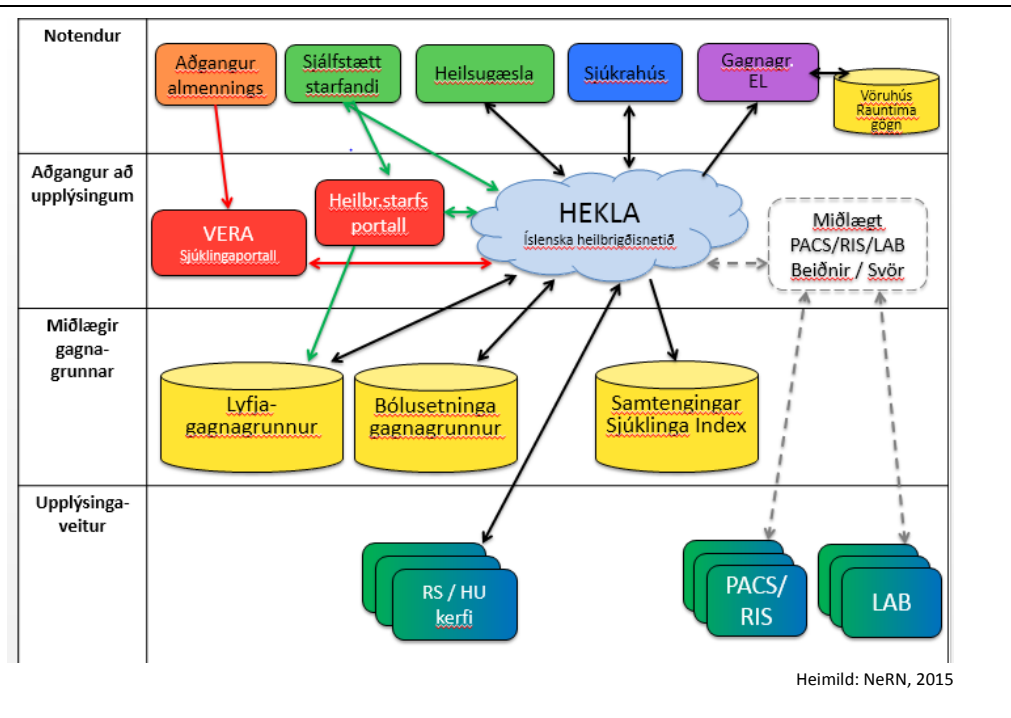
Notendur

Aðgangur almennings

Sjálfstætt starfandi

Heilsugæsla

Sjúkrahús

Gagnagr. EL

Vöruhús Rauntíma gögn

Aðgangur að upplýsingum

Heilbr.starfs portall

VERA Sjúklingaportall

HEKLA Íslenska heilbrigðisnetið

Miðlægt PACS/RIS/LAB Beiðnir / Svör

Miðlægir gagnagrunnar

Lyfja-gagnagrunnur

Bólusetninga gagnagrunnur

Samtengingar Sjúklinga Index

Upplýsinga-veitur

RS / HU kerfi

PACS/ RIS

LAB

Heimild: NeRN, 2015